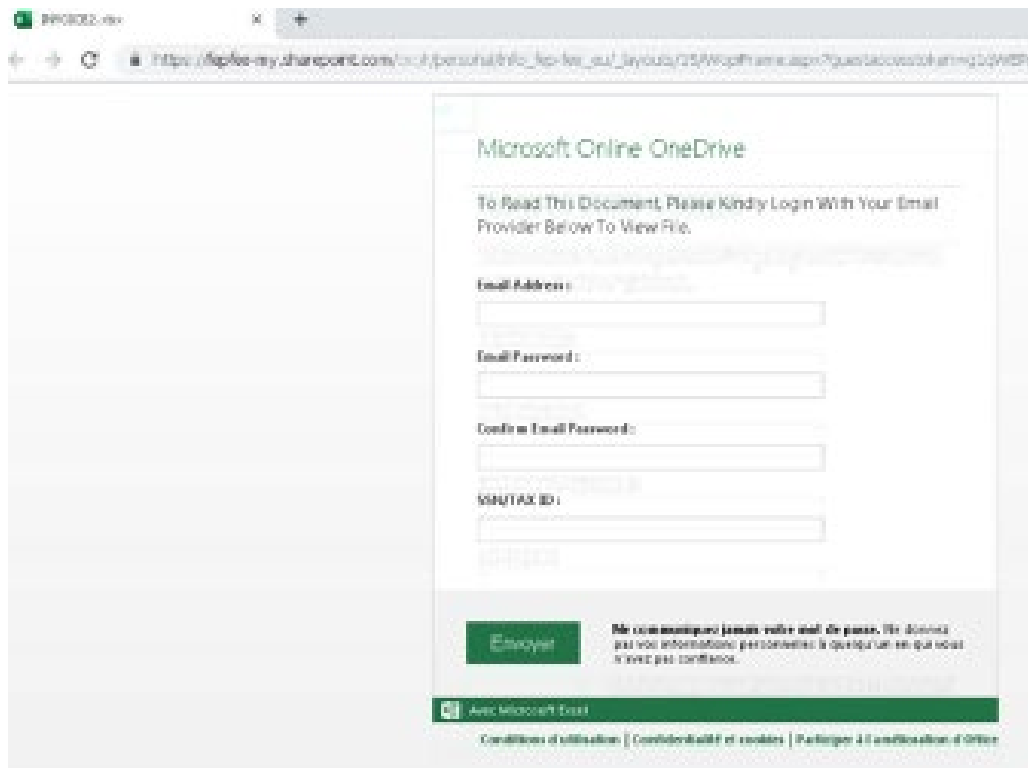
INVOICE2.xlsx ×

https://fopfee-my.sharepoint.com/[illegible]

Microsoft Online OneDrive

To Read This Document, Please Kindly Login With Your Email Provider Below To View File.

Email Address :

Email Password :

Confirm Email Password :

SSN/TAX ID :

Envoyer

Ne communiquez jamais votre mot de passe. Ne donnez pas vos informations personnelles à quelqu'un en qui vous n'avez pas confiance.

Avec Microsoft Excel

Conditions d'utilisation | Confidentialité et cookies | Participer à l'amélioration d'Office